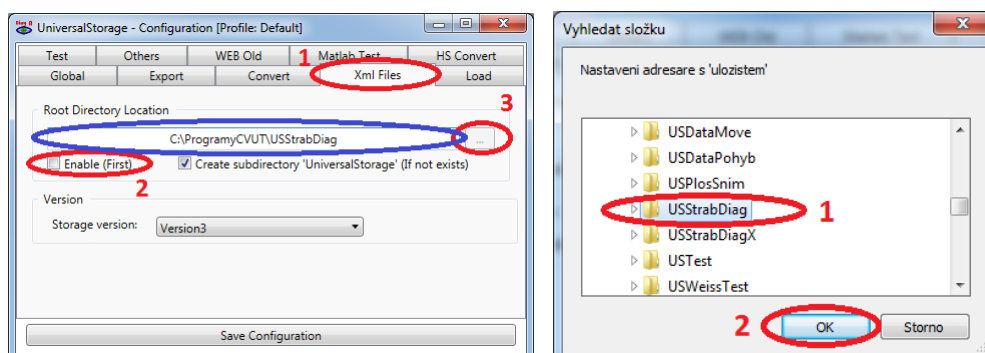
UniversalStorage - Configuration [Profile: Default]

Test | Others | WEB Old | Matlab Test | HS Convert
Global | Export | Convert | Xml Files | Load

1

Root Directory Location

3

C:\ProgramyCVUT\USStrabDiag

...

Enable (First)

Create subdirectory 'UniversalStorage' (If not exists)

2

Version

Storage version: Version3

Save Configuration

Vyhledat složku

Nastaveni adresare s 'ulozistem'

USDataMove
USDataPohyb
USPlosSnim
USStrabDiag
1
USStrabDiagX
USTest
USWeissTest

2

OK

Storno